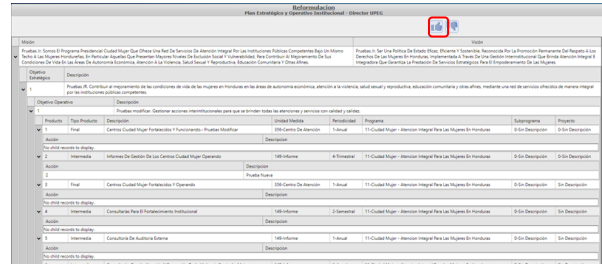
Reformulacion
Plan Estratégico y Operativo Institucional - Director UPEG

| Misión | Visión |
|---|---|
| Pruebas Jr. Somos El Programa Presidencial Ciudad Mujer Que Ofrece Una Red De Servicios De Atención Integral Por Las Instituciones Públicas Competentes Bajo Un Mismo Techo A Las Mujeres Hondureñas, En Particular Aquellas Que Presenten Mayores Niveles De Exclusión Social Y Vulnerabilidad, Para Contribuir Al Mejoramiento De Sus Condiciones De Vida En Las Áreas De Autonomía Económica, Atención A La Violencia, Salud Sexual Y Reproductiva, Educación Comunitaria Y Otras Afines. | Pruebas Jr. Ser Una Política De Estado Eficaz, Eficiente Y Sostenible, Reconocida Por La Promoción Permanente Del Respeto A Los Derechos De Las Mujeres En Honduras, Implementada A Través De Una Gestión Interinstitucional Que Brinda Atención Integral E Integradora Que Garantiza La Prestación De Servicios Estratégicos Para El Empoderamiento De Las Mujeres. |

| Objetivo Estratégico | Descripción |
|---|---|
| 1 | Pruebas Jr. Contribuir al mejoramiento de las condiciones de vida de las mujeres en Honduras en las áreas de autonomía económica, atención a la violencia, salud sexual y reproductiva, educación comunitaria y otras afines, mediante una red de servicios ofrecidos de manera integral por las instituciones públicas competentes. |

| Objetivo Operativo | Descripción |
|---|---|
| 1 | Pruebas modificar. Gestionar acciones interinstitucionales para que se brinden todas las atenciones y servicios con calidad y calidez. |

| Productos | Tipo Producto | Descripción | Unidad Medida | Periodicidad | Programa | Subprograma | Proyecto |
|---|---|---|---|---|---|---|---|
| 1 | Final | Centros Ciudad Mujer Fortalecidos Y Funcionando - Pruebas Modificar | 356-Centro De Atención | 1-Anual | 11-Ciudad Mujer - Atencion Integral Para Las Mujeres En Honduras | 0-Sin Descripción | 0-Sin Descripción |
| Acción | | Descripcion | | | | | |
| No child records to display. | | | | | | | |
| 2 | Intermedia | Informes De Gestión De Los Centros Ciudad Mujer Operando | 149-Informe | 4-Trimestral | 11-Ciudad Mujer - Atencion Integral Para Las Mujeres En Honduras | 0-Sin Descripción | 0-Sin Descripción |
| Acción | | Descripcion | | | | | |
| 2 | | Prueba Nueva | | | | | |
| 3 | Final | Centros Ciudad Mujer Fortalecidos Y Operando | 356-Centro De Atención | 1-Anual | 11-Ciudad Mujer - Atencion Integral Para Las Mujeres En Honduras | 0-Sin Descripción | Sin Descripción |
| Acción | | Descripcion | | | | | |
| No child records to display. | | | | | | | |
| 4 | Intermedia | Consultoría Para El Fortalecimiento Institucional | 149-Informe | 2-Semestral | 11-Ciudad Mujer - Atencion Integral Para Las Mujeres En Honduras | 0-Sin Descripción | 0-Sin Descripción |
| Acción | | Descripcion | | | | | |
| No child records to display. | | | | | | | |
| 5 | Intermedia | Consultoría De Auditoría Externa | 149-Informe | 1-Anual | 11-Ciudad Mujer - Atencion Integral Para Las Mujeres En Honduras | 0-Sin Descripción | 0-Sin Descripción |
| Acción | | Descripcion | | | | | |
| No child records to display. | | | | | | | |